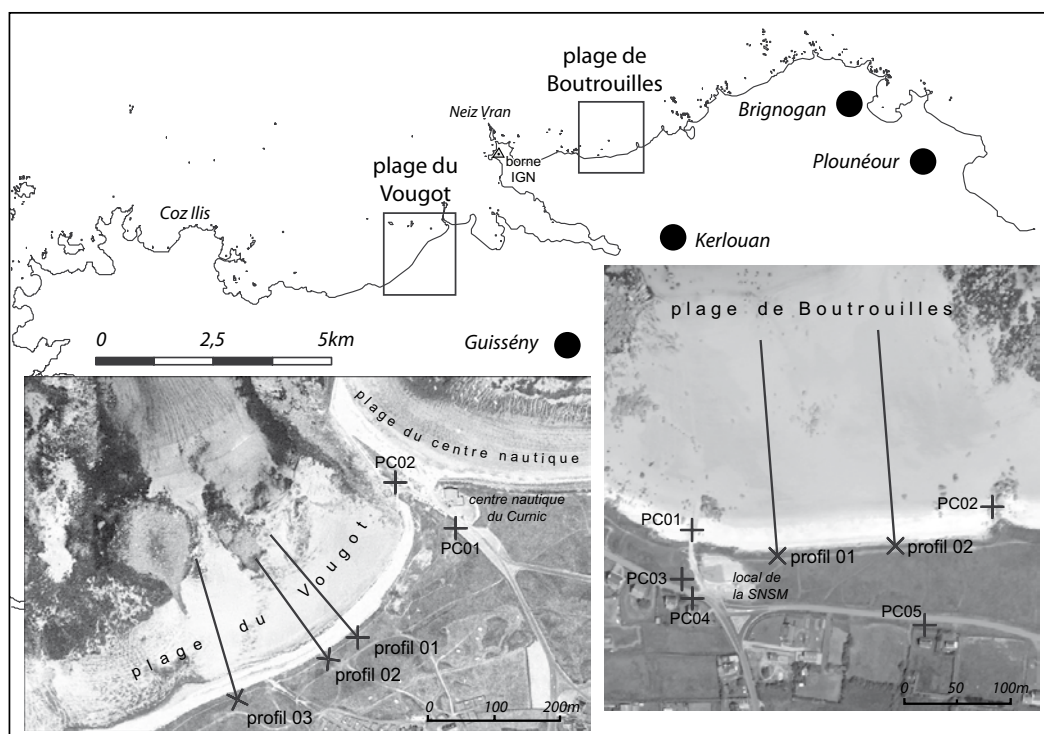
plage de Boutrouilles

Neiz Vran

borne IGN

Brignogan

Plounéour

plage du Vougot

Coz Ilis

Kerlouan

0 2,5 5km

Guissény

plage du centre nautique

PC02

centre nautique du Curnic

PC01

plage du Vougot

profil 01

profil 02

profil 03

0 100 200m

plage de Boutrouilles

PC01

PC02

profil 01

profil 02

PC03

local de la SNSM

PC04

PC05

0 50 100m